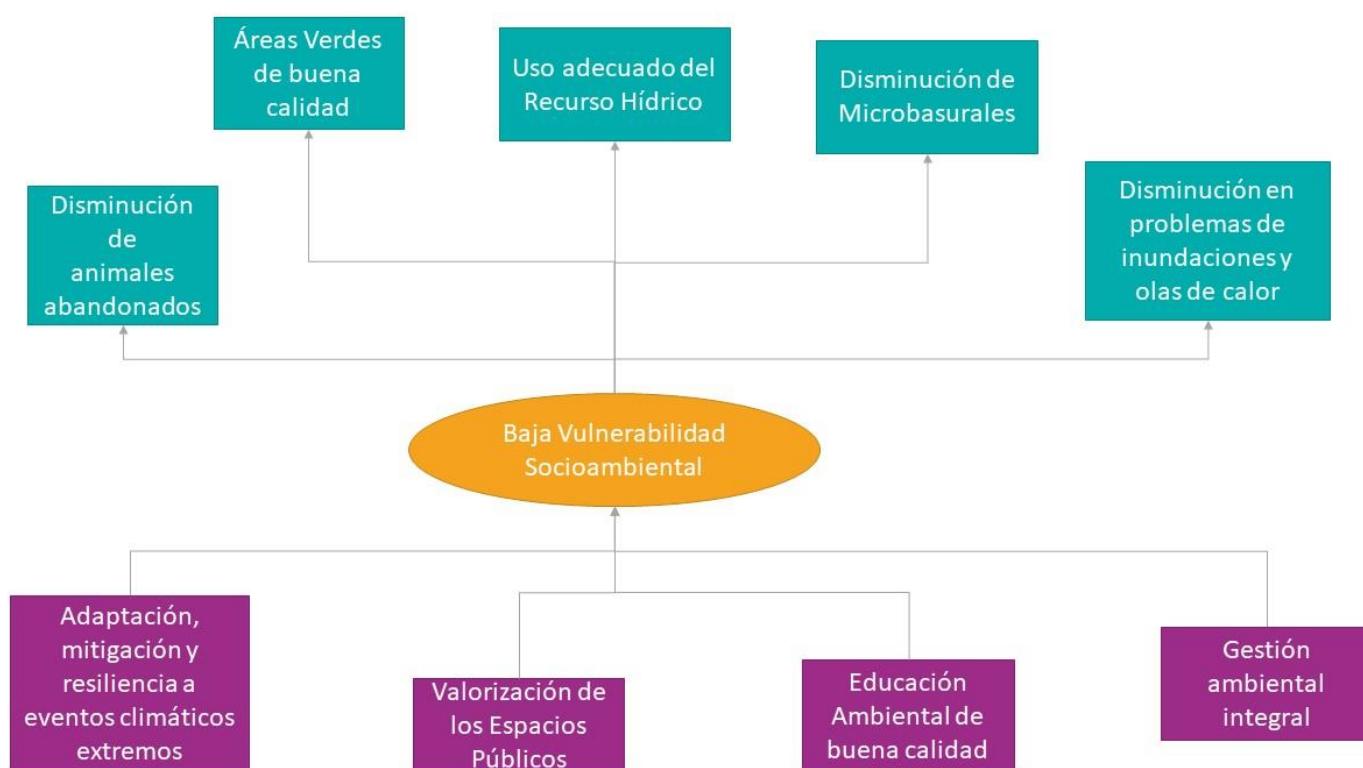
Áreas Verdes de buena calidad

Uso adecuado del Recurso Hídrico

Disminución de Microbasurales

Disminución de animales abandonados

Disminución en problemas de inundaciones y olas de calor

Baja Vulnerabilidad Socioambiental

Adaptación, mitigación y resiliencia a eventos climáticos extremos

Valorización de los Espacios Públicos

Educación Ambiental de buena calidad

Gestión ambiental integral